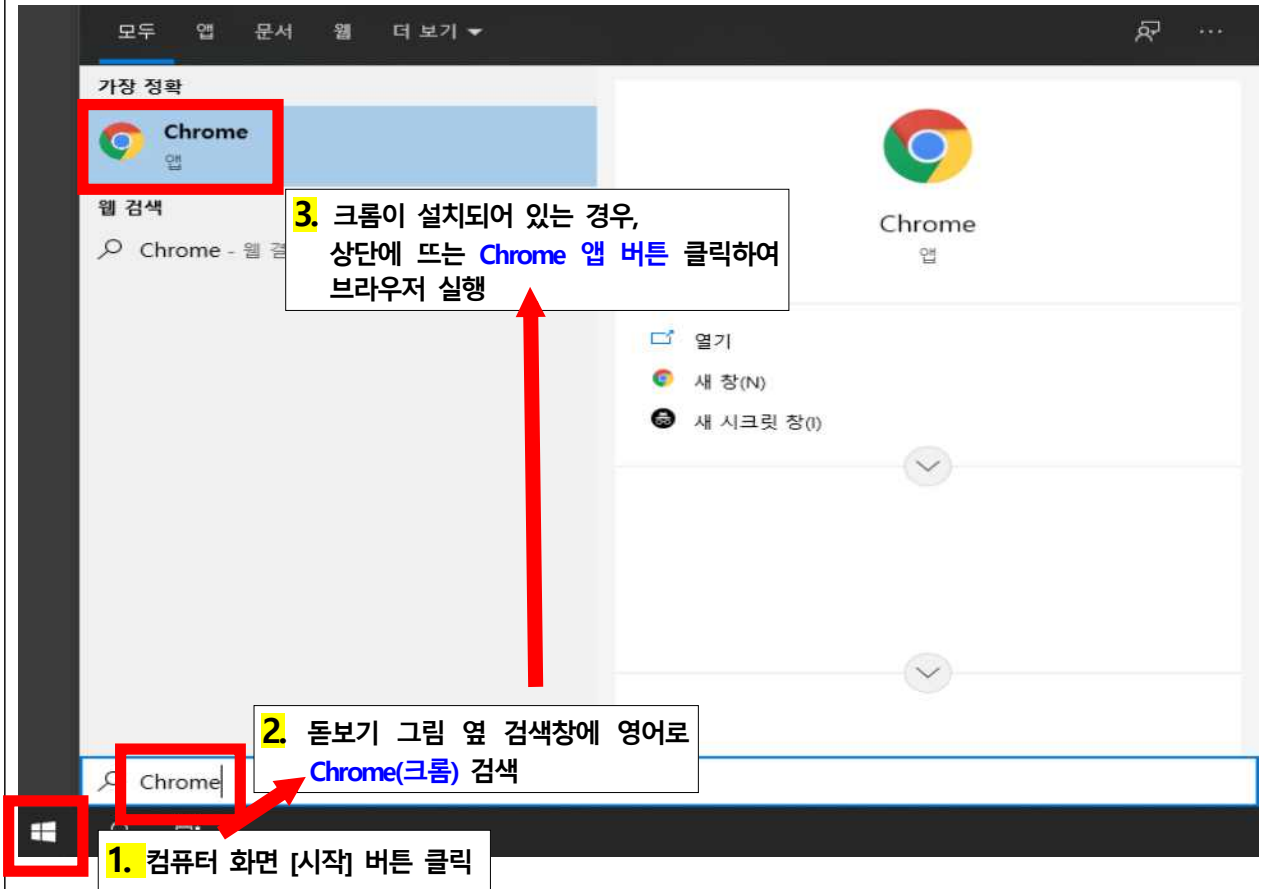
모두 앱 문서 웹 더 보기

가장 정확

Chrome
앱

웹 검색

Chrome - 웹 결

3. 크롬이 설치되어 있는 경우, 상단에 뜨는 Chrome 앱 버튼 클릭하여 브라우저 실행

Chrome
앱

열기

새 창(N)

새 시크릿 창(I)

2. 돋보기 그림 옆 검색창에 영어로 Chrome(크롬) 검색

Chrome

1. 컴퓨터 화면 [시작] 버튼 클릭